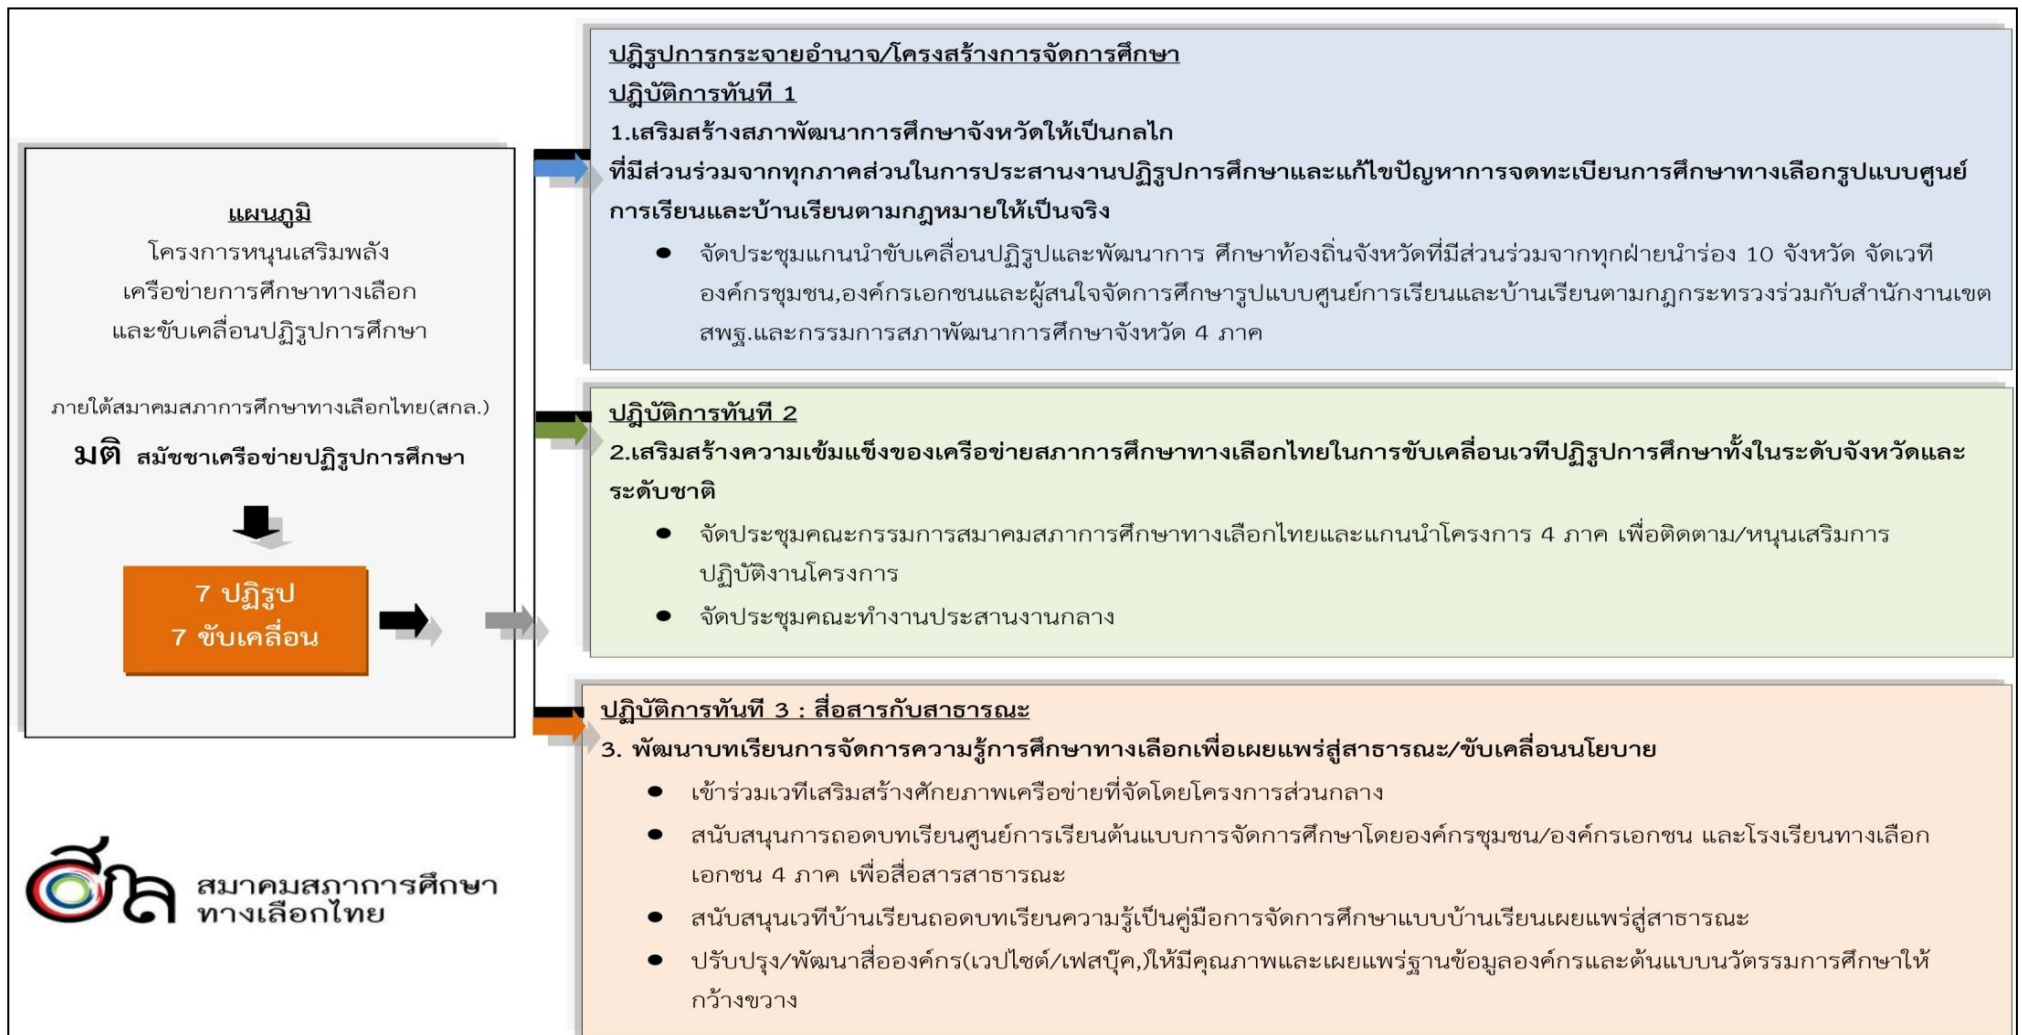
แผนภูมิ
โครงการหนุนเสริมพลัง
เครือข่ายการศึกษาทางเลือก
และขับเคลื่อนปฏิรูปการศึกษา

ภายใต้สมาคมสภาการศึกษาทางเลือกไทย(สกล.)
มติ สมัชชาเครือข่ายปฏิรูปการศึกษา

7 ปฏิรูป
7 ขับเคลื่อน

สมาคมสภาการศึกษาทางเลือกไทย

ปฏิรูปการกระจายอำนาจ/โครงสร้างการจัดการศึกษา
ปฏิบัติการทันที 1
1.เสริมสร้างสภาพัฒนาการศึกษาจังหวัดให้เป็นกลไก
ที่มีส่วนร่วมจากทุกภาคส่วนในการประสานงานปฏิรูปการศึกษาและแก้ไขปัญหาการจดทะเบียนการศึกษาทางเลือกรูปแบบศูนย์การเรียนและบ้านเรียนตามกฎหมายให้เป็นจริง
- จัดประชุมแกนนำขับเคลื่อนปฏิรูปและพัฒนาการ ศึกษาท้องถิ่นจังหวัดที่มีส่วนร่วมจากทุกฝ่ายนำร่อง 10 จังหวัด จัดเวทีองค์กรชุมชน,องค์กรเอกชนและผู้สนใจจัดการศึกษารูปแบบศูนย์การเรียนและบ้านเรียนตามกฎกระทรวงร่วมกับสำนักงานเขต สพฐ.และกรรมการสภาพัฒนาการศึกษาจังหวัด 4 ภาค

ปฏิบัติการทันที 2
2.เสริมสร้างความเข้มแข็งของเครือข่ายสภาการศึกษาทางเลือกไทยในการขับเคลื่อนเวทีปฏิรูปการศึกษาทั้งในระดับจังหวัดและระดับชาติ
- จัดประชุมคณะกรรมการสมาคมสภาการศึกษาทางเลือกไทยและแกนนำโครงการ 4 ภาค เพื่อติดตาม/หนุนเสริมการปฏิบัติงานโครงการ
- จัดประชุมคณะทำงานประสานงานกลาง

ปฏิบัติการทันที 3 : สื่อสารกับสาธารณะ
3. พัฒนาบทเรียนการจัดการความรู้การศึกษาทางเลือกเพื่อเผยแพร่สู่สาธารณะ/ขับเคลื่อนนโยบาย
- เข้าร่วมเวทีเสริมสร้างศักยภาพเครือข่ายที่จัดโดยโครงการส่วนกลาง
- สนับสนุนการถอดบทเรียนศูนย์การเรียนต้นแบบการจัดการศึกษาโดยองค์กรชุมชน/องค์กรเอกชน และโรงเรียนทางเลือกเอกชน 4 ภาค เพื่อสื่อสารสาธารณะ
- สนับสนุนเวทีบ้านเรียนถอดบทเรียนความรู้เป็นคู่มือการจัดการศึกษาแบบบ้านเรียนเผยแพร่สู่สาธารณะ
- ปรับปรุง/พัฒนาสื่อองค์กร(เวปไซต์/เฟสบุ๊ค,)ให้มีคุณภาพและเผยแพร่ฐานข้อมูลองค์กรและต้นแบบนวัตรรมการศึกษาให้กว้างขวาง